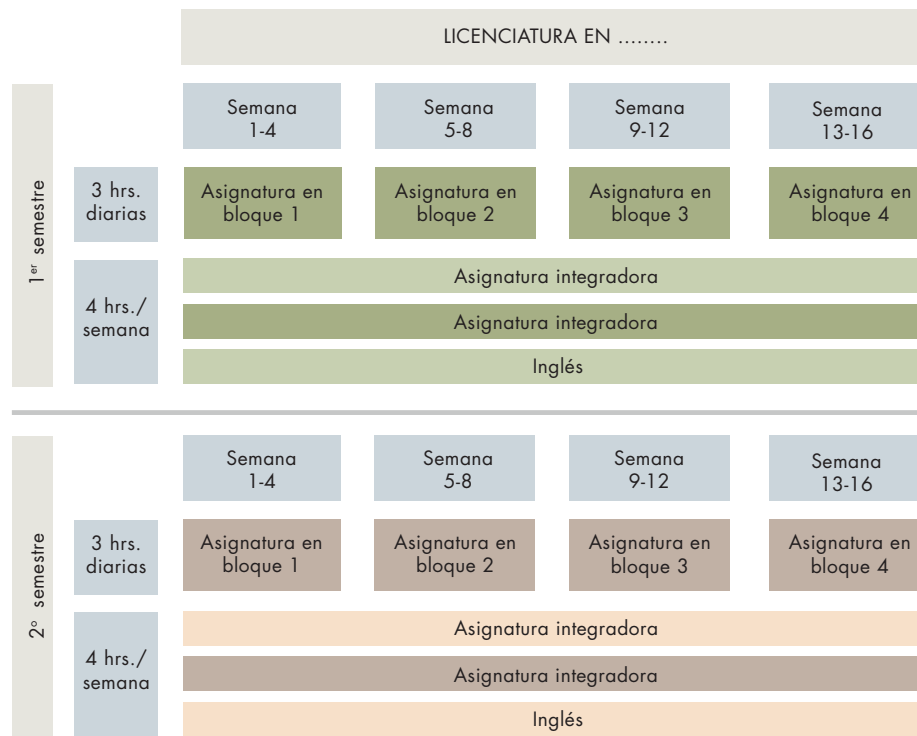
LICENCIATURA EN ........

$1^{er}$ semestre

Semana 1-4
Semana 5-8
Semana 9-12
Semana 13-16

3 hrs. diarias
Asignatura en bloque 1
Asignatura en bloque 2
Asignatura en bloque 3
Asignatura en bloque 4

4 hrs./ semana
Asignatura integradora
Asignatura integradora
Inglés

2° semestre

Semana 1-4
Semana 5-8
Semana 9-12
Semana 13-16

3 hrs. diarias
Asignatura en bloque 1
Asignatura en bloque 2
Asignatura en bloque 3
Asignatura en bloque 4

4 hrs./ semana
Asignatura integradora
Asignatura integradora
Inglés